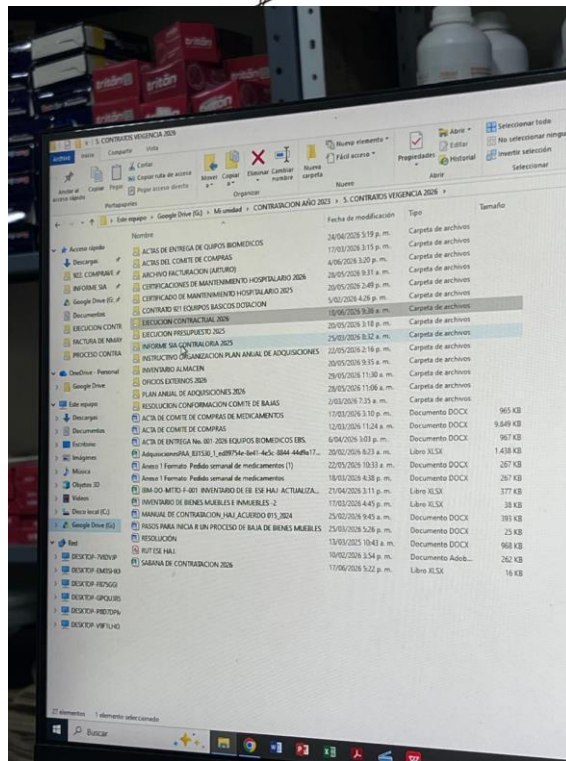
5. CONTRATOS VIGENCIA 2026

Archivo Inicio Compartir Vista

Anclar al acceso rápido Copiar Pegar Cortar Copiar ruta de acceso Pegar acceso directo Mover Copiar Eliminar Cambiar nombre Nueva carpeta Nuevo elemento Fácil acceso Propiedades Abrir Editar Historial Seleccionar todo No seleccionar ninguno Invertir selección

Portapapeles Organizar Nuevo Abrir Seleccionar

Este equipo > Google Drive (G:) > Mi unidad > CONTRATACION AÑO 2023 > 5. CONTRATOS VIGENCIA 2026 >

| Nombre | Fecha de modificación | Tipo | Tamaño |
|---|---|---|---|
| ACTAS DE ENTREGA DE QUIPOS BIOMEDICOS | 24/04/2026 5:19 p. m. | Carpeta de archivos | |
| ACTAS DEL COMITE DE COMPRAS | 17/03/2026 3:15 p. m. | Carpeta de archivos | |
| ARCHIVO FACTURACION (ARTURO) | 4/06/2026 3:20 p. m. | Carpeta de archivos | |
| CERTIFICACIONES DE MANTENIMIENTO HOSPITALARIO 2026 | 28/05/2026 9:31 a. m. | Carpeta de archivos | |
| CERTIFICADO DE MANTENIMIENTO HOSPITALARIO 2025 | 20/05/2026 2:49 p. m. | Carpeta de archivos | |
| CONTRATO 871 EQUIPOS BASICOS DOTACION | 5/02/2026 4:26 p. m. | Carpeta de archivos | |
| EJECUCION CONTRACTUAL 2026 | 18/06/2026 9:38 a. m. | Carpeta de archivos | |
| EJECUCION PRESUPUESTO 2025 | 20/05/2026 3:18 p. m. | Carpeta de archivos | |
| INFORME SIA CONTRALORIA 2025 | 25/03/2026 8:32 a. m. | Carpeta de archivos | |
| INSTRUCTIVO ORGANIZACION PLAN ANUAL DE ADQUISICIONES | 22/05/2026 2:16 p. m. | Carpeta de archivos | |
| INVENTARIO ALMACEN | 20/05/2026 9:35 a. m. | Carpeta de archivos | |
| OFICIOS EXTERNOS 2026 | 29/05/2026 11:30 a. m. | Carpeta de archivos | |
| PLAN ANUAL DE ADQUISICIONES 2026 | 28/05/2026 11:06 a. m. | Carpeta de archivos | |
| RESOLUCION CONFORMACION COMITE DE BAJAS | 2/03/2026 7:35 a. m. | Carpeta de archivos | |
| ACTA DE COMITE DE COMPRAS DE MEDICAMENTOS | 17/03/2026 3:10 p. m. | Documento DOCX | 965 KB |
| ACTA DE COMITE DE COMPRAS | 12/03/2026 11:24 a. m. | Documento DOCX | 9.849 KB |
| ACTA DE ENTREGA No. 001-2026 EQUIPOS BIOMEDICOS EBS. | 6/04/2026 3:03 p. m. | Documento DOCX | 967 KB |
| AdquisicionesPAA_831530_1_ed0975 4e-8e41-4e5c-8844-44d9a17... | 20/02/2026 8:23 a. m. | Libro XLSX | 1.438 KB |
| Anexo 1 Formato Pedido semanal de medicamentos (1) | 22/05/2026 10:33 a. m. | Documento DOCX | 267 KB |
| Anexo 1 Formato Pedido semanal de medicamentos | 18/03/2026 4:38 p. m. | Documento DOCX | 267 KB |
| BM-DO-MTTO-F-001 INVENTARIO DE EB ESE HAJ ACTUALIZA... | 21/04/2026 3:11 p. m. | Libro XLSX | 377 KB |
| INVENTARIO DE BIENES MUEBLES E INMUEBLES -2 | 17/03/2026 4:45 p. m. | Libro XLSX | 38 KB |
| MANUAL DE CONTRATACION_HAJ_ACUERDO 015_2024 | 25/02/2026 9:45 a. m. | Documento DOCX | 393 KB |
| PASOS PARA INICIA R UN PROCESO DE BAJA DE BIENES MUEBLES | 25/03/2026 5:26 p. m. | Documento DOCX | 25 KB |
| RESOLUCION | 13/03/2025 10:43 a. m. | Documento DOCX | 968 KB |
| RUT ESE HAJ | 10/02/2026 3:54 p. m. | Documento Adob... | 262 KB |
| SABANA DE CONTRATACION 2026 | 17/06/2026 5:22 p. m. | Libro XLSX | 16 KB |

Acceso rápido
Descargas
502. COMPRAVE
INFORME SIA
Google Drive (G:)
Documentos
EJECUCION CONTR
FACTURA DE NMAY
PROCESO CONTRA
OneDrive - Personal
Google Drive
Este equipo
Descargas
Documentos
Escritorio
Imágenes
Música
Objetos 3D
Vídeos
Disco local (C:)
Google Drive (G:)
Red
DESKTOP-7MDVIP
DESKTOP-EM35HKI
DESKTOP-FB75GGI
DESKTOP-GPQU3II
DESKTOP-RI8D7OPt
DESKTOP-V9FTLHO

27 elementos 1 elemento seleccionado

Buscar